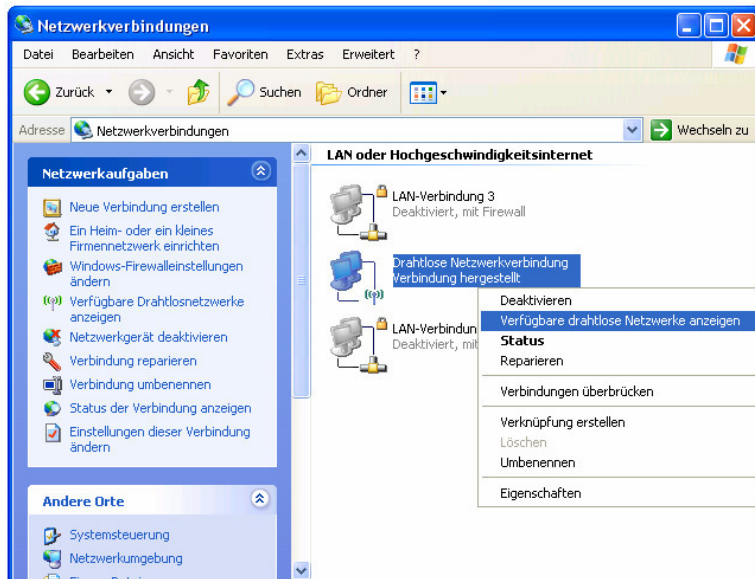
Netzwerkverbindungen

Datei Bearbeiten Ansicht Favoriten Extras Erweitert ?

Zurück Suchen Ordner

Adresse Netzwerkverbindungen Wechseln zu

Netzwerkaufgaben

Neue Verbindung erstellen

Ein Heim- oder ein kleines Firmennetzwerk einrichten

Windows-Firewalleinstellungen ändern

Verfügbare Drahtlosnetzwerke anzeigen

Netzwerkgerät deaktivieren

Verbindung reparieren

Verbindung umbenennen

Status der Verbindung anzeigen

Einstellungen dieser Verbindung ändern

Andere Orte

Systemsteuerung

Netzwerkumgebung

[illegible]

LAN oder Hochgeschwindigkeitsinternet

LAN-Verbindung 3
Deaktiviert, mit Firewall

Drahtlose Netzwerkverbindung
Verbindung hergestellt

LAN-Verbindun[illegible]
Deaktiviert, mit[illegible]

Deaktivieren
Verfügbare drahtlose Netzwerke anzeigen
Status
Reparieren
Verbindungen überbrücken
Verknüpfung erstellen
Löschen
Umbenennen
Eigenschaften